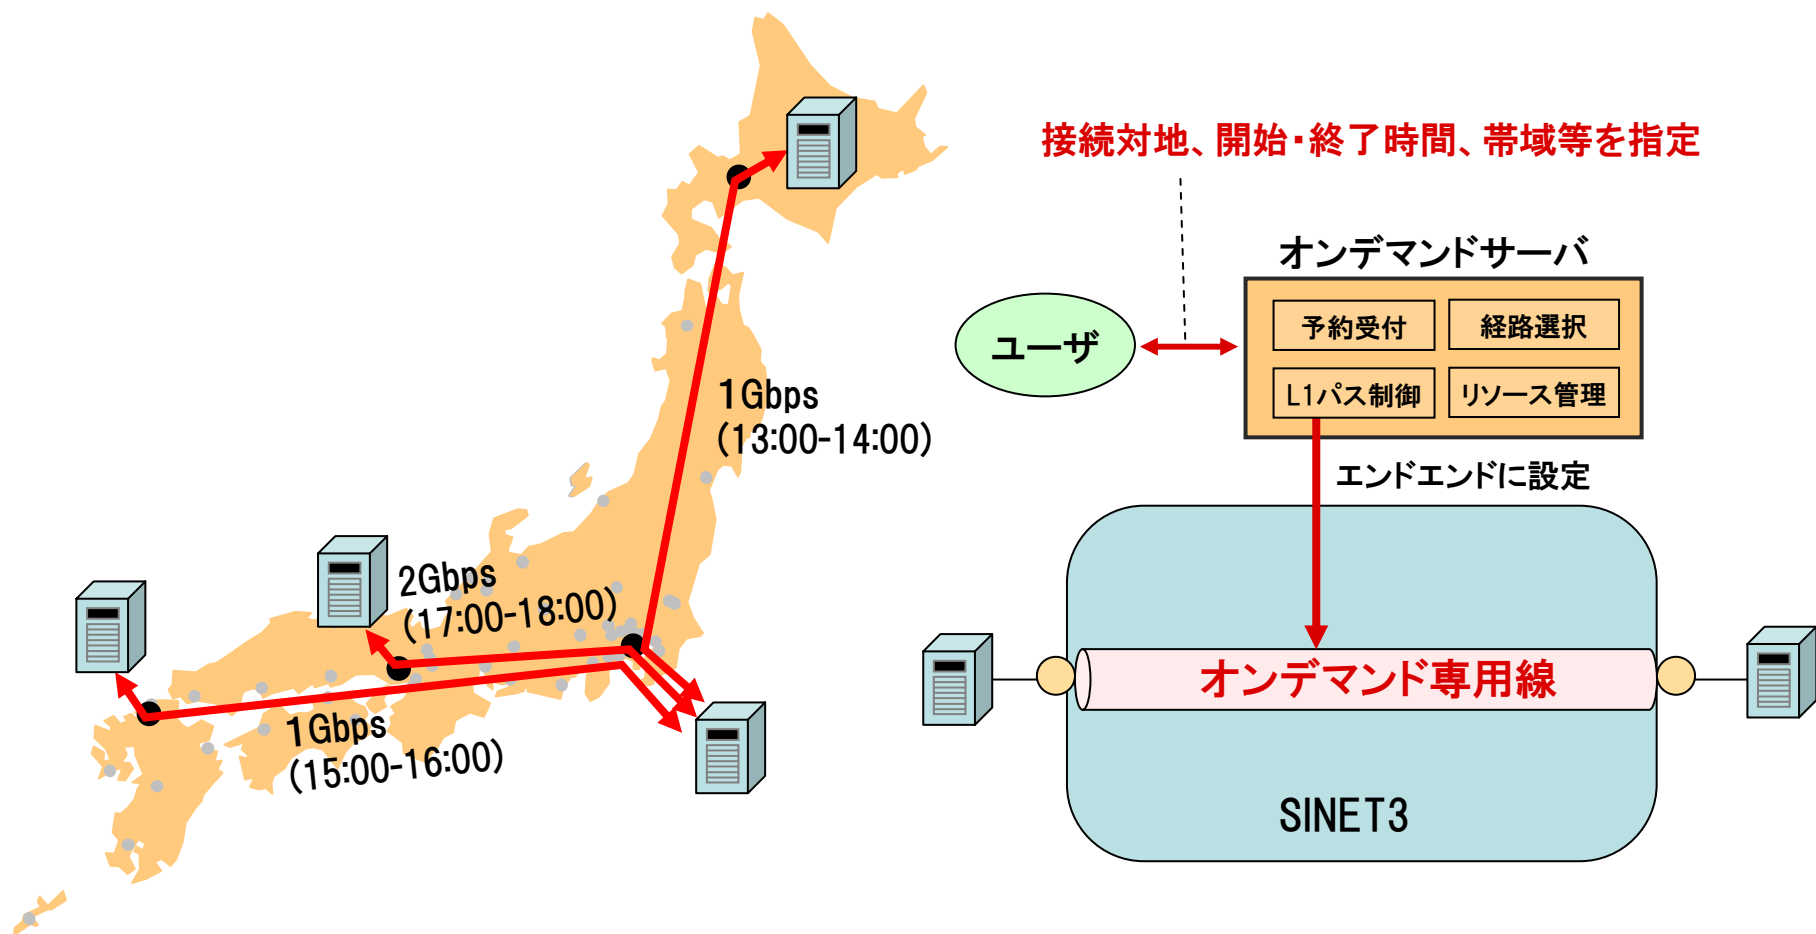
接続対地、開始・終了時間、帯域等を指定

1Gbps
(13:00-14:00)

2Gbps
(17:00-18:00)

1Gbps
(15:00-16:00)

オンデマンドサーバ

予約受付

経路選択

L1パス制御

リソース管理

ユーザ

エンドエンドに設定

オンデマンド専用線

SINET3